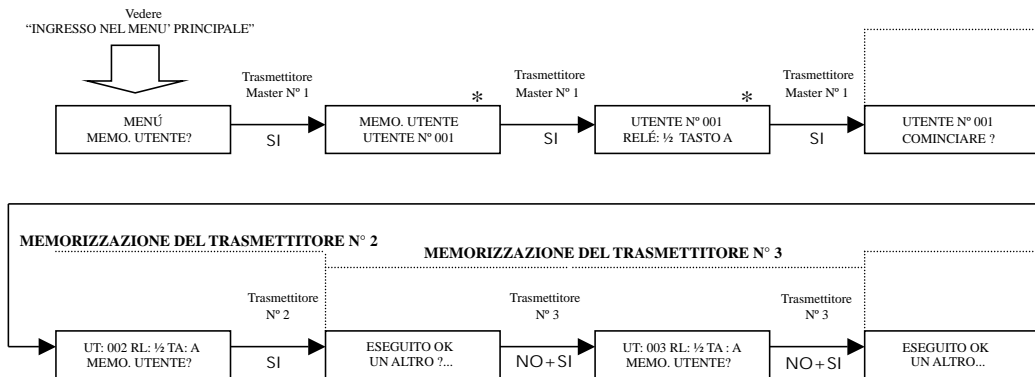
Vedere
"INGRESSO NEL MENU' PRINCIPALE"

MENÚ
MEMO. UTENTE?

Trasmettitore
Master N° 1

SI

MEMO. UTENTE
UTENTE N° 001

*

Trasmettitore
Master N° 1

SI

UTENTE N° 001
RELÉ: ½ TASTO A

*

Trasmettitore
Master N° 1

SI

UTENTE N° 001
COMINCIARE ?

MEMORIZZAZIONE DEL TRASMETTITORE N° 2

MEMORIZZAZIONE DEL TRASMETTITORE N° 3

UT: 002 RL: ½ TA: A
MEMO. UTENTE?

Trasmettitore
N° 2

SI

ESEGUITO OK
UN ALTRO ?...

Trasmettitore
N° 3

NO+SI

UT: 003 RL: ½ TA : A
MEMO. UTENTE?

Trasmettitore
N° 3

NO+SI

ESEGUITO OK
UN ALTRO...